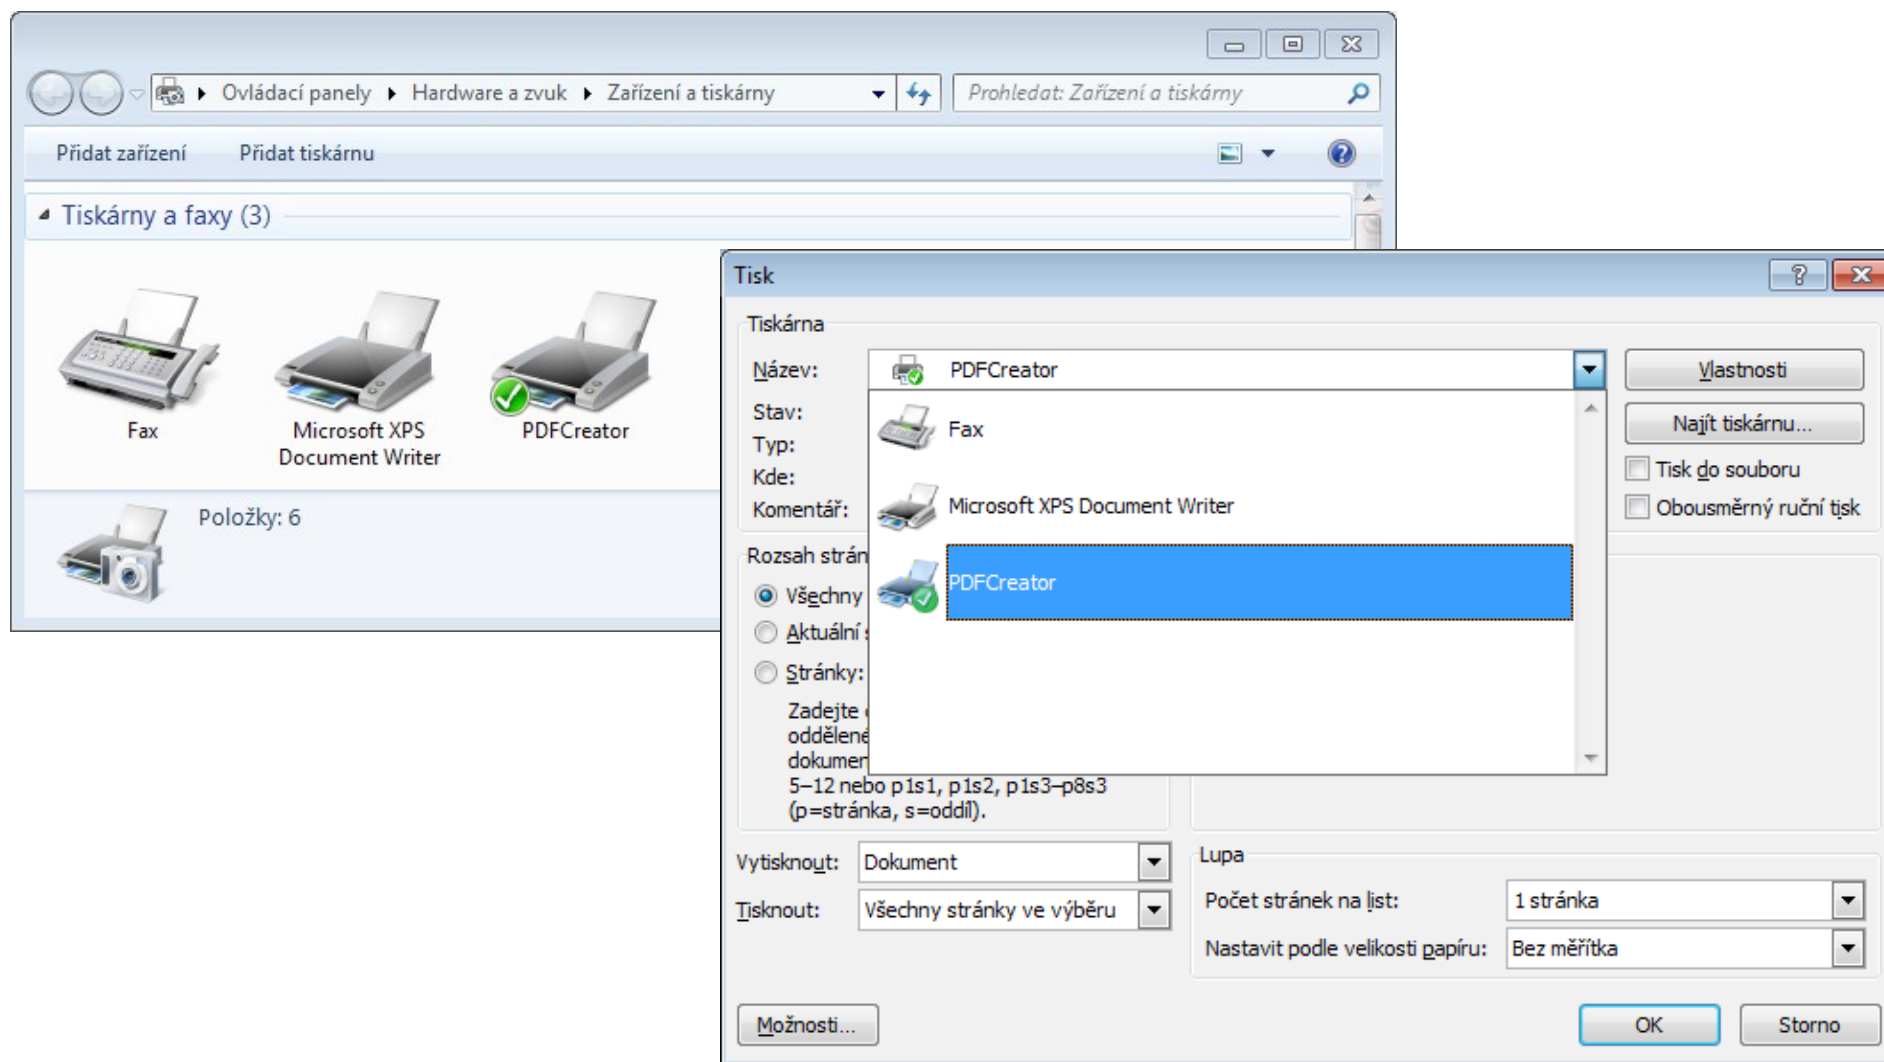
Ovládací panely ▸ Hardware a zvuk ▸ Zařízení a tiskárny

Prohledat: Zařízení a tiskárny

Přidat zařízení Přidat tiskárnu

Tiskárny a faxy (3)

Fax

Microsoft XPS Document Writer

PDFCreator

Položky: 6

Tisk

Tiskárna

Název: PDFCreator

Stav:

Typ:

Kde:

Komentář:

Fax

Microsoft XPS Document Writer

PDFCreator

Vlastnosti

Najít tiskárnu...

Tisk do souboru

Obousměrný ruční tisk

Rozsah strán

Všechny

Aktuální

Stránky:

Zadejte
oddělene
dokumen
5–12 nebo p1s1, p1s2, p1s3–p8s3
(p=stránka, s=oddíl).

Vytisknout: Dokument

Tisknout: Všechny stránky ve výběru

Lupa

Počet stránek na list: 1 stránka

Nastavit podle velikosti papíru: Bez měřítka

Možnosti...

OK

Storno